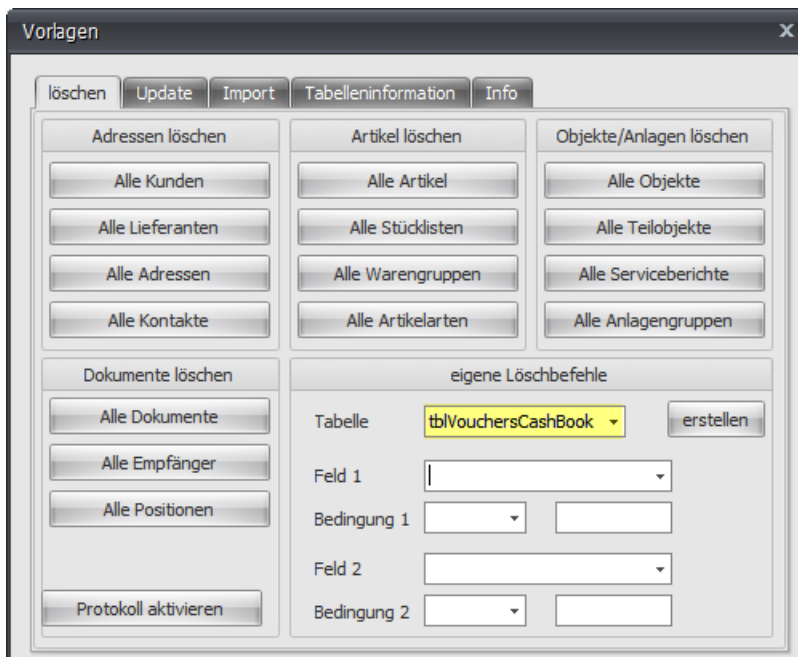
Vorlagen
x

löschen | Update | Import | Tabelleninformation | Info

Adressen löschen
Alle Kunden
Alle Lieferanten
Alle Adressen
Alle Kontakte

Artikel löschen
Alle Artikel
Alle Stücklisten
Alle Warengruppen
Alle Artikelarten

Objekte/Anlagen löschen
Alle Objekte
Alle Teilobjekte
Alle Serviceberichte
Alle Anlagengruppen

Dokumente löschen
Alle Dokumente
Alle Empfänger
Alle Positionen

Protokoll aktivieren

eigene Löschbefehle
Tabelle tblVouchersCashBook
erstellen
Feld 1
Bedingung 1
Feld 2
Bedingung 2